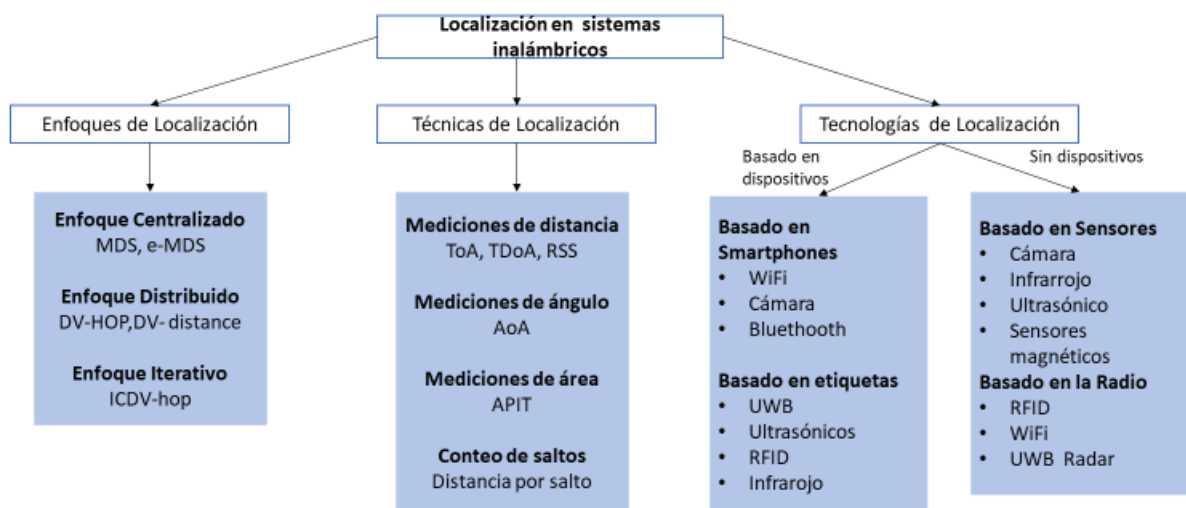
Localización en sistemas inalámbricos

Enfoques de Localización

Enfoque Centralizado
MDS, e-MDS

Enfoque Distribuido
DV-HOP,DV- distance

Enfoque Iterativo
ICDV-hop

Técnicas de Localización

Mediciones de distancia
ToA, TDoA, RSS

Mediciones de ángulo
AoA

Mediciones de área
APIT

Conteo de saltos
Distancia por salto

Tecnologías de Localización

Basado en dispositivos

Basado en Smartphones
• WiFi
• Cámara
• Bluethooth

Basado en etiquetas
• UWB
• Ultrasónicos
• RFID
• Infrarojo

Sin dispositivos

Basado en Sensores
• Cámara
• Infrarrojo
• Ultrasónico
• Sensores magnéticos

Basado en la Radio
• RFID
• WiFi
• UWB Radar